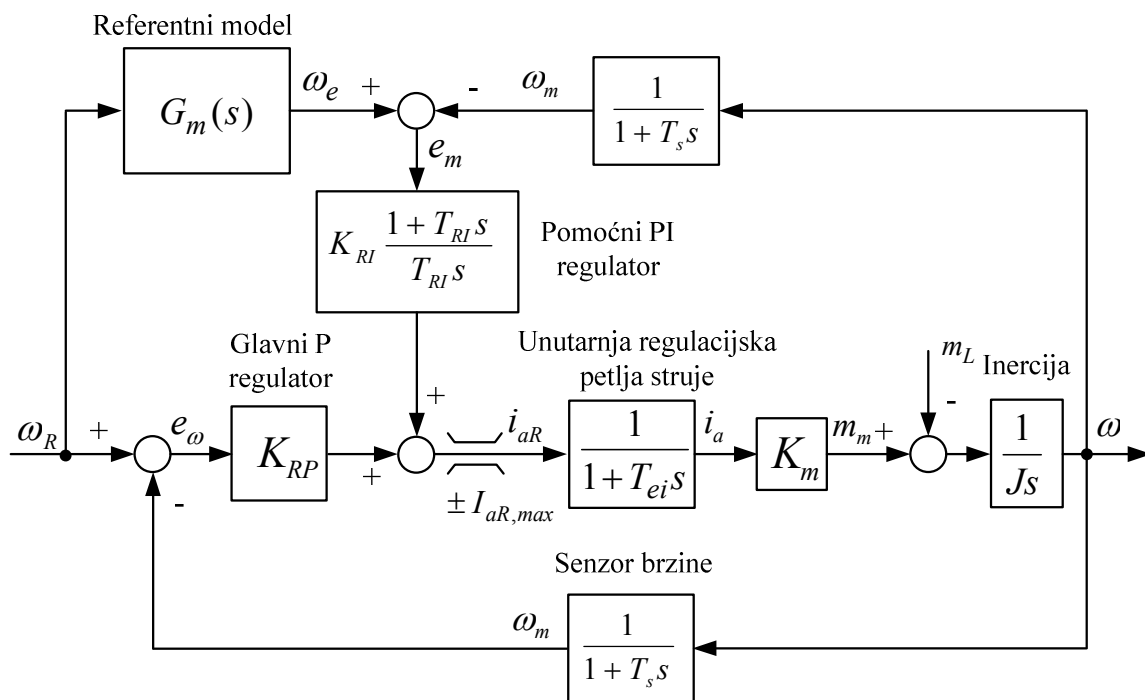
Referentni model

$G_m(s)$

$\omega_e$ +

- $\omega_m$

$\frac{1}{1+T_s s}$

$e_m$

$K_{RI} \frac{1+T_{RI}s}{T_{RI}s}$

Pomoćni PI regulator

Glavni P regulator

Unutarnja regulacijska petlja struje

$m_L$ Inercija

$\omega_R$ + $e_\omega$

$K_{RP}$

+

+

$i_{aR}$

$\pm I_{aR,max}$

$\frac{1}{1+T_{ei}s}$

$i_a$

$K_m$

$m_m$ +

-

$\frac{1}{Js}$

$\omega$

-

Senzor brzine

$\omega_m$

$\frac{1}{1+T_s s}$